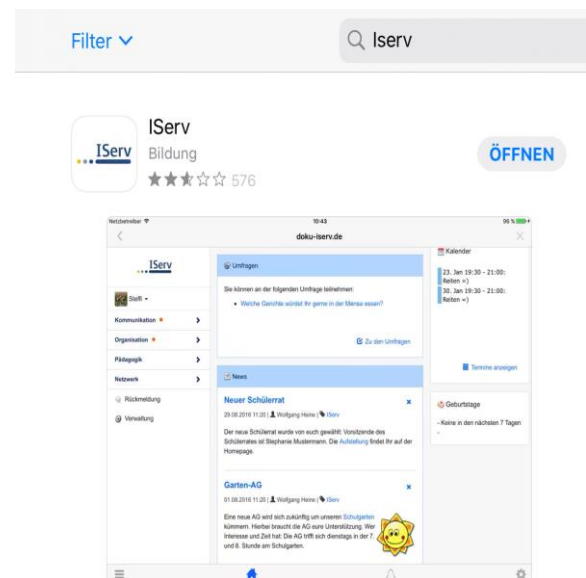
Filter ⌄

Iserv

IServ
Bildung
576

ÖFFNEN

Netzbetreiber
10:43
96 %
doku-iserv.de

IServ
Steffi
Kommunikation
Organisation
Pädagogik
Netzwerk
Rückmeldung
Verwaltung

Umfragen
Sie können an der folgenden Umfrage teilnehmen:
Welche Gerichte würdet Ihr gerne in der Mensa essen?
Zu den Umfragen

News
Neuer Schülerrat
29.08.2016 11:20 | Wolfgang Heine | IServ
Der neue Schülerrat wurde von euch gewählt: Vorsitzende des Schülerrates ist Stephanie Mustermann. Die Aufstellung findet Ihr auf der Homepage.

Garten-AG
01.08.2016 11:20 | Wolfgang Heine | IServ
Eine neue AG wird sich zukünftig um unseren Schulgarten kümmern. Hierbei braucht die AG eure Unterstützung. Wer Interesse und Zeit hat: Die AG trifft sich dienstags in der 7. und 8. Stunde am Schulgarten.

Kalender
23. Jan 19:30 - 21:00: Reiten =)
30. Jan 19:30 - 21:00: Reiten =)
Termine anzeigen

Geburtstage
- Keine in den nächsten 7 Tagen